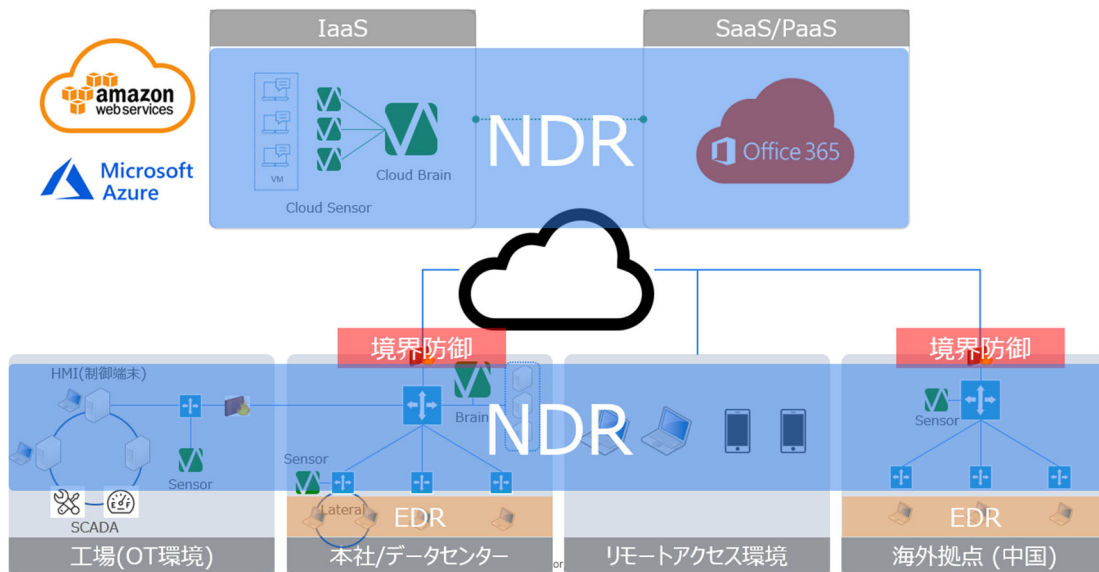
IaaS

SaaS/PaaS

amazon web services

Microsoft Azure

VM

Cloud Sensor

Cloud Brain

NDR

Office 365

境界防御

境界防御

HMI(制御端末)

Brain

NDR

Sensor

Sensor

Sensor

SCADA

Lateral

EDR

EDR

工場(OT環境)

本社/データセンター

リモートアクセス環境

海外拠点 (中国)